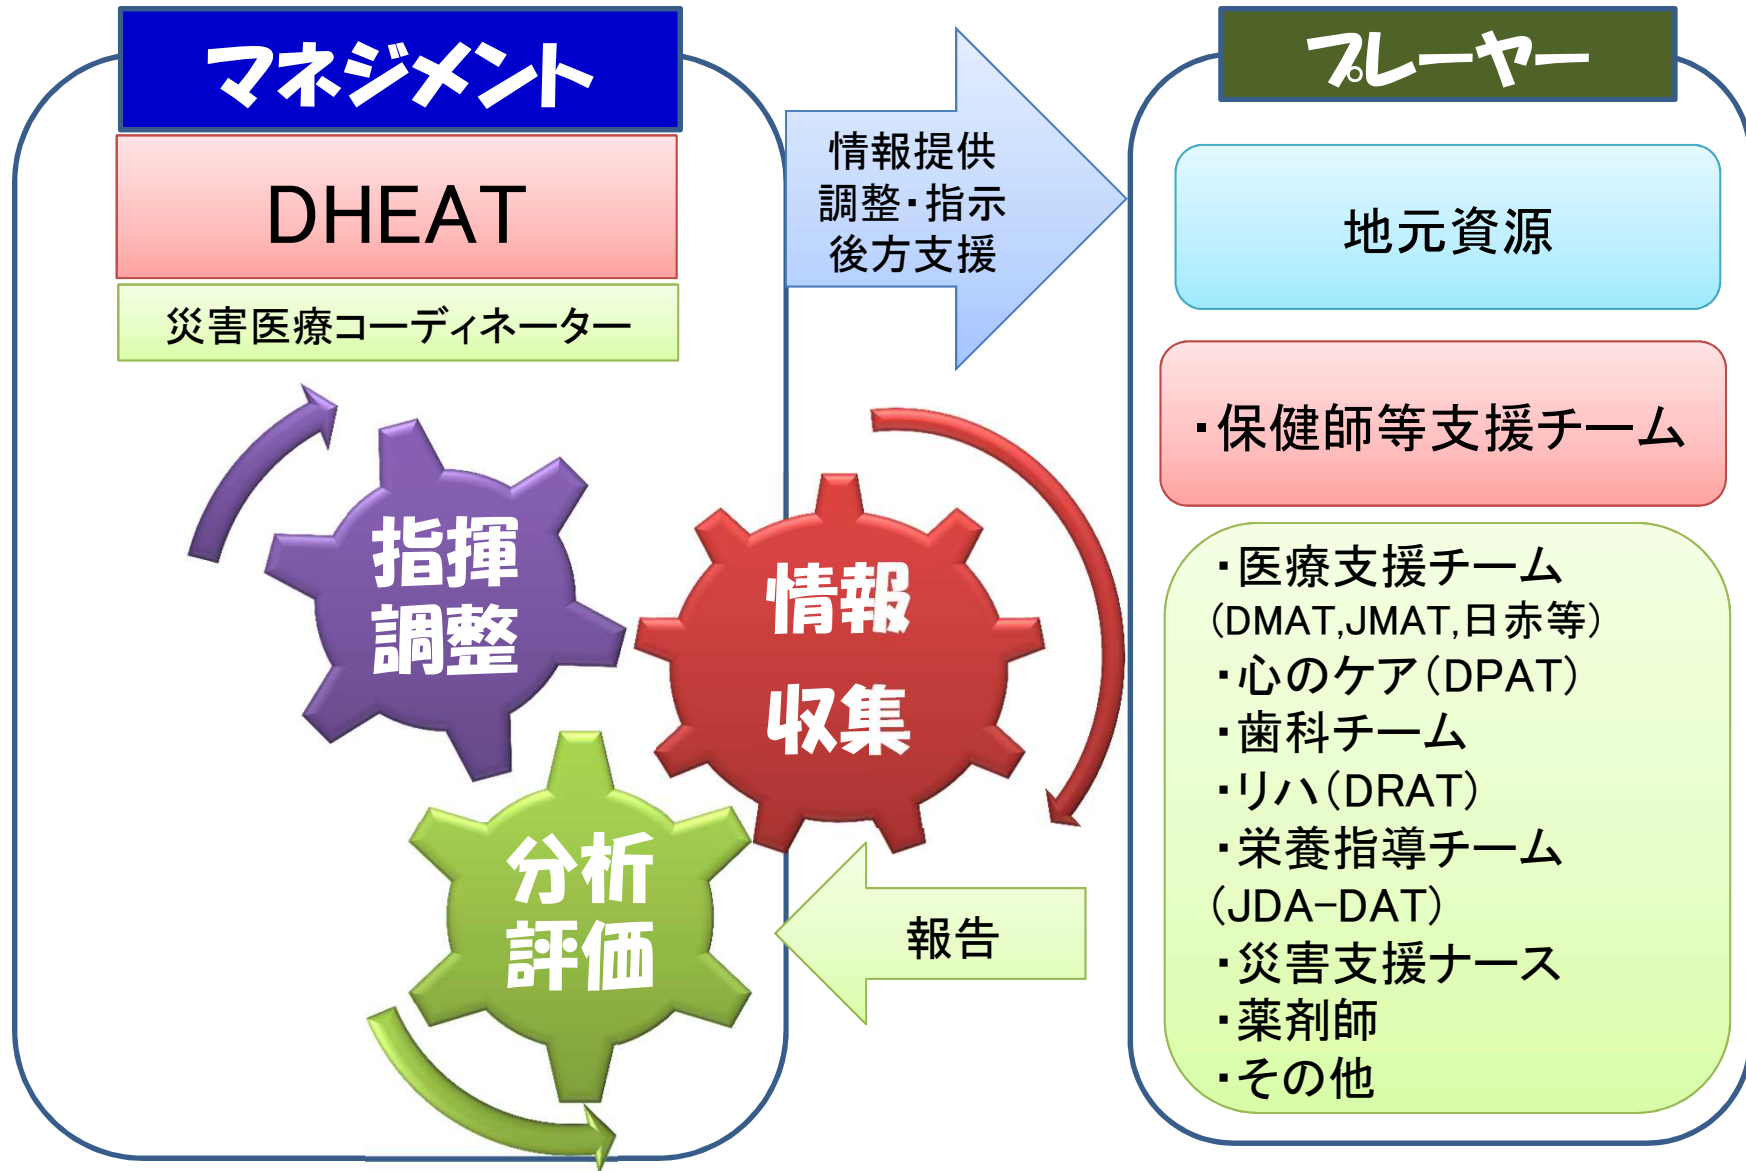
マネジメント

DHEAT

災害医療コーディネーター

指揮調整

情報収集

分析評価

情報提供
調整・指示
後方支援

報告

プレーヤー

地元資源

・保健師等支援チーム

・医療支援チーム
（DMAT,JMAT,日赤等）
・心のケア（DPAT）
・歯科チーム
・リハ（DRAT）
・栄養指導チーム
（JDA-DAT）
・災害支援ナース
・薬剤師
・その他